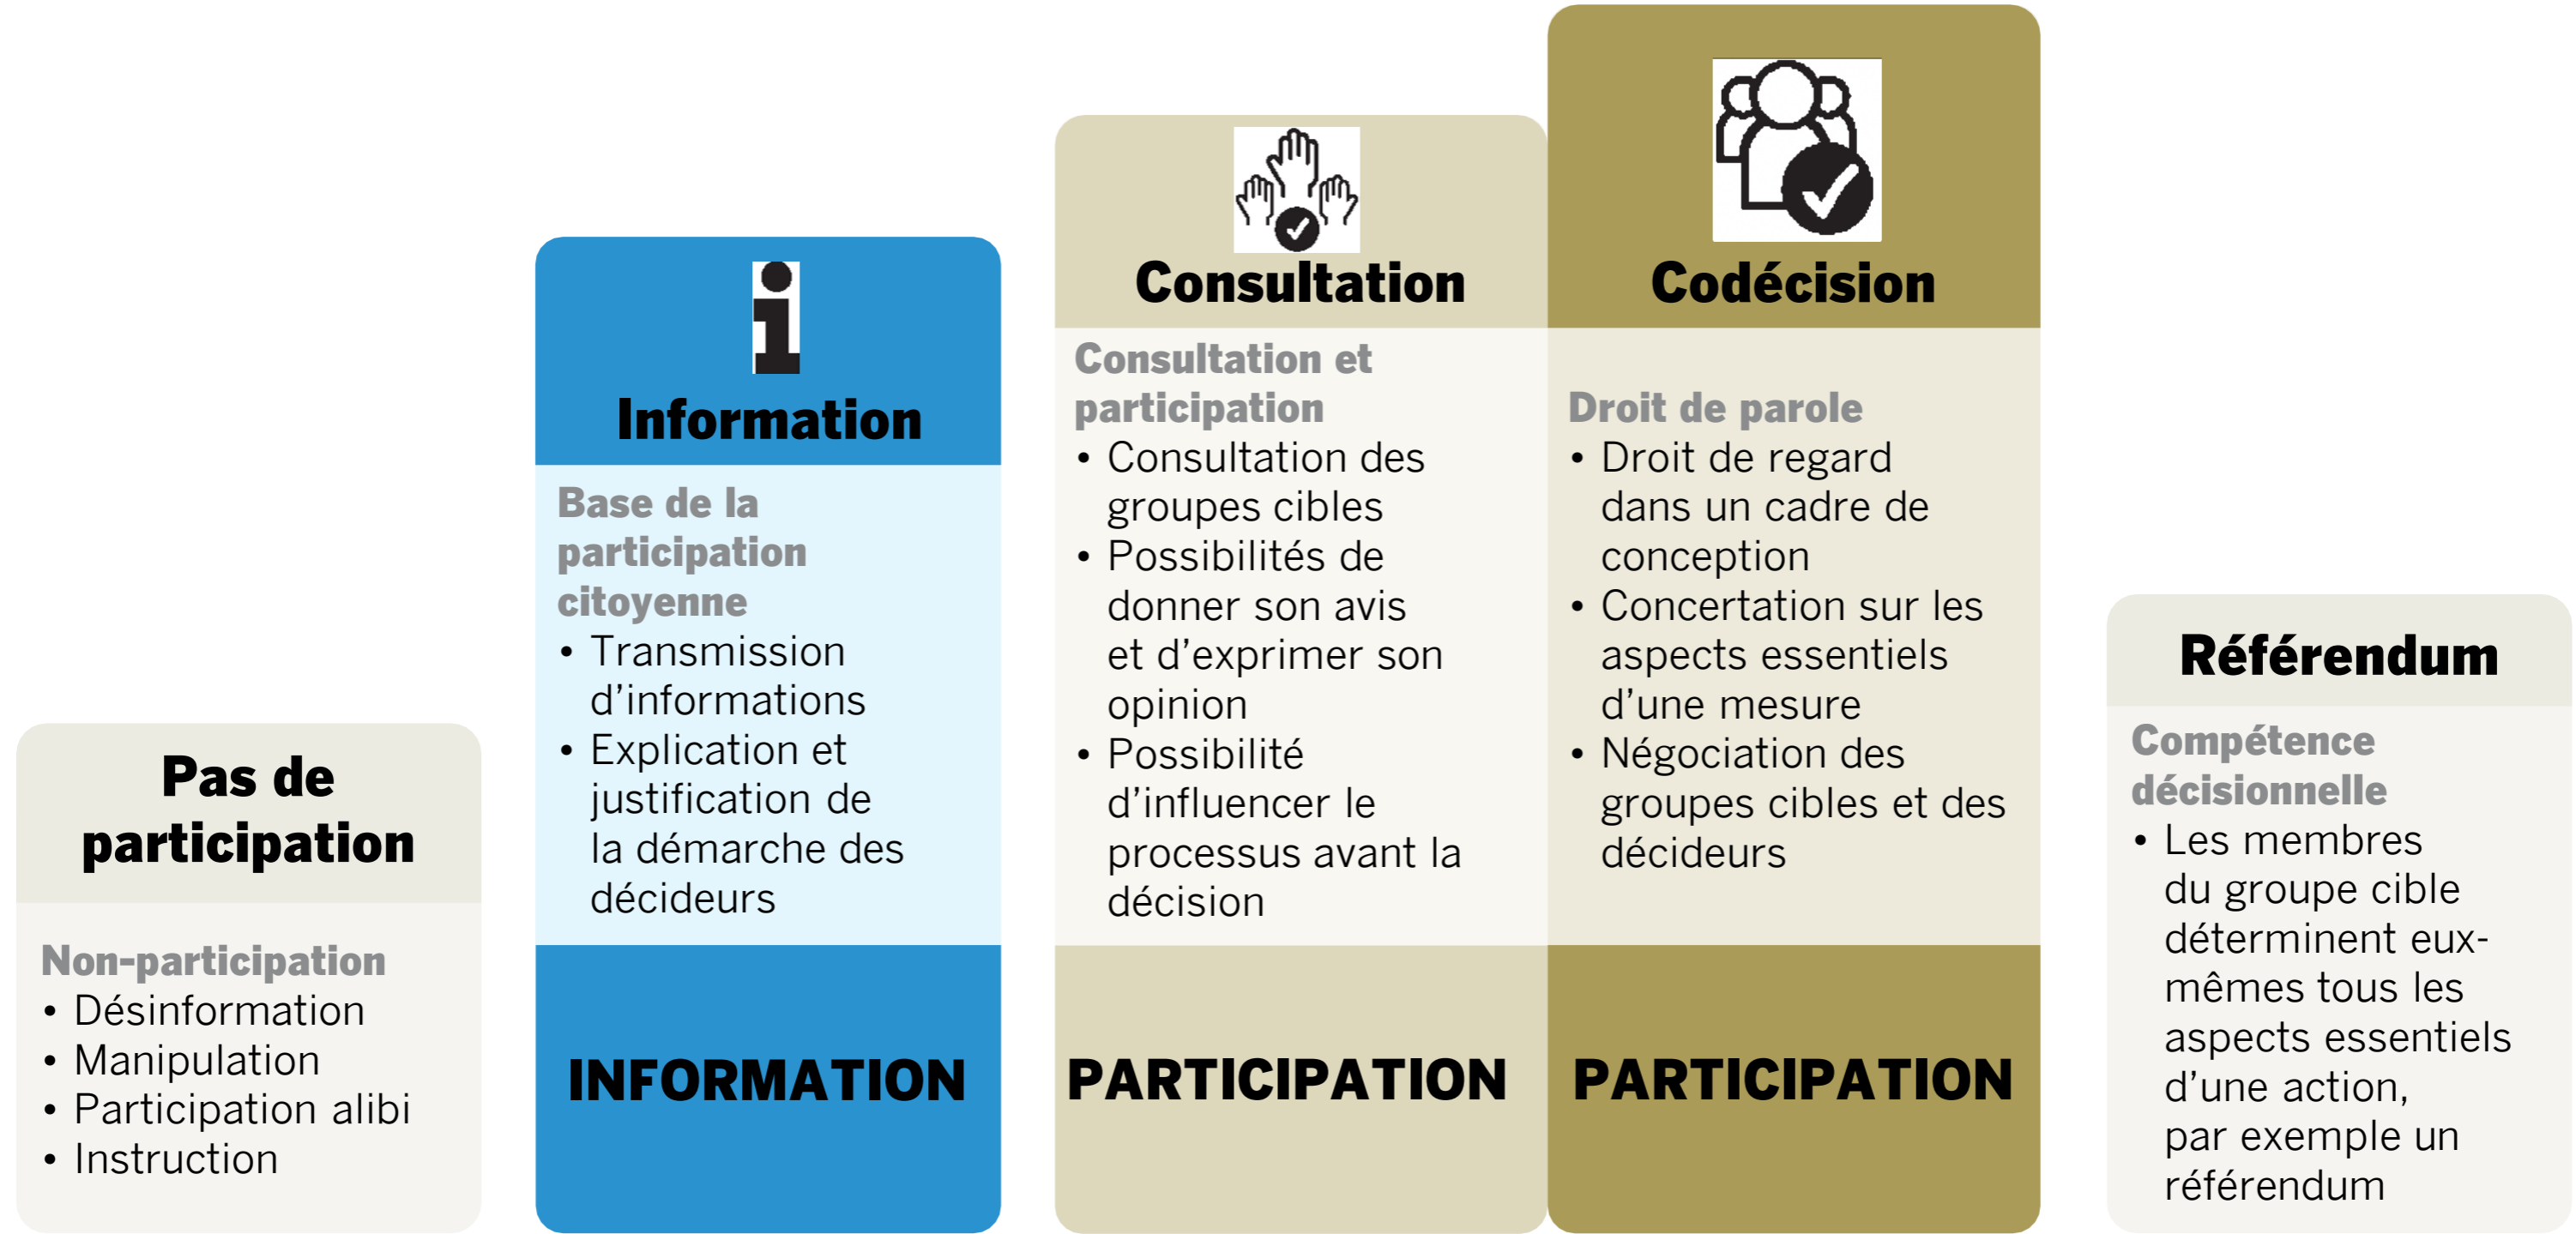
Pas de participation

Non-participation
• Désinformation
• Manipulation
• Participation alibi
• Instruction

i

Information

Base de la participation citoyenne
• Transmission d'informations
• Explication et justification de la démarche des décideurs

INFORMATION

Consultation

Consultation et participation
• Consultation des groupes cibles
• Possibilités de donner son avis et d'exprimer son opinion
• Possibilité d'influencer le processus avant la décision

PARTICIPATION

Codécision

Droit de parole
• Droit de regard dans un cadre de conception
• Concertation sur les aspects essentiels d'une mesure
• Négociation des groupes cibles et des décideurs

PARTICIPATION

Référendum

Compétence décisionnelle
• Les membres du groupe cible déterminent eux-mêmes tous les aspects essentiels d'une action, par exemple un référendum